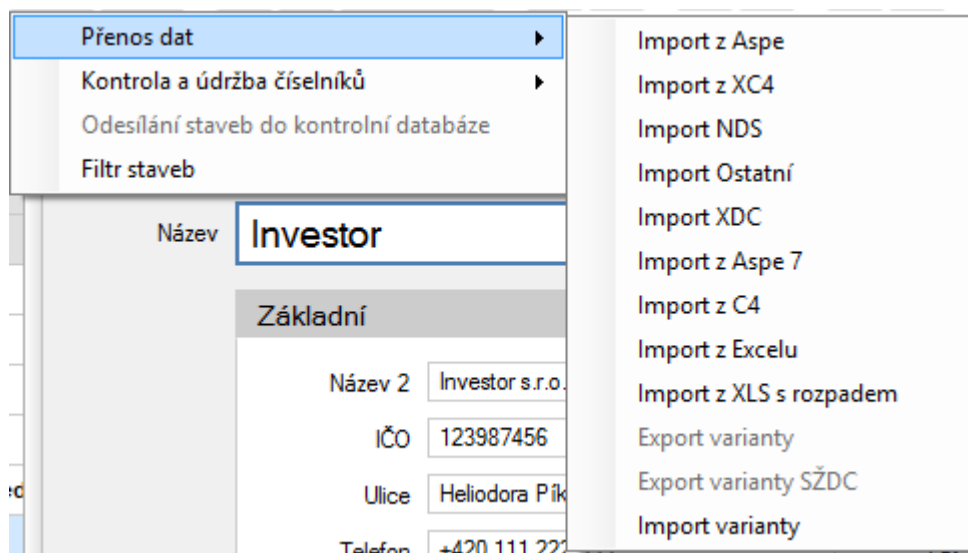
Přenos dat
Kontrola a údržba číselníků
Odesílání staveb do kontrolní databáze
Filtr staveb

Import z Aspe
Import z XC4
Import NDS
Import Ostatní
Import XDC
Import z Aspe 7
Import z C4
Import z Excelu
Import z XLS s rozpadem
Export varianty
Export varianty SŽDC
Import varianty

Název
Investor

Základní

Název 2
Investor s.r.o.
IČO
123987456
Ulice
Heliodora Pík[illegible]
Telefon
+420 111 22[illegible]